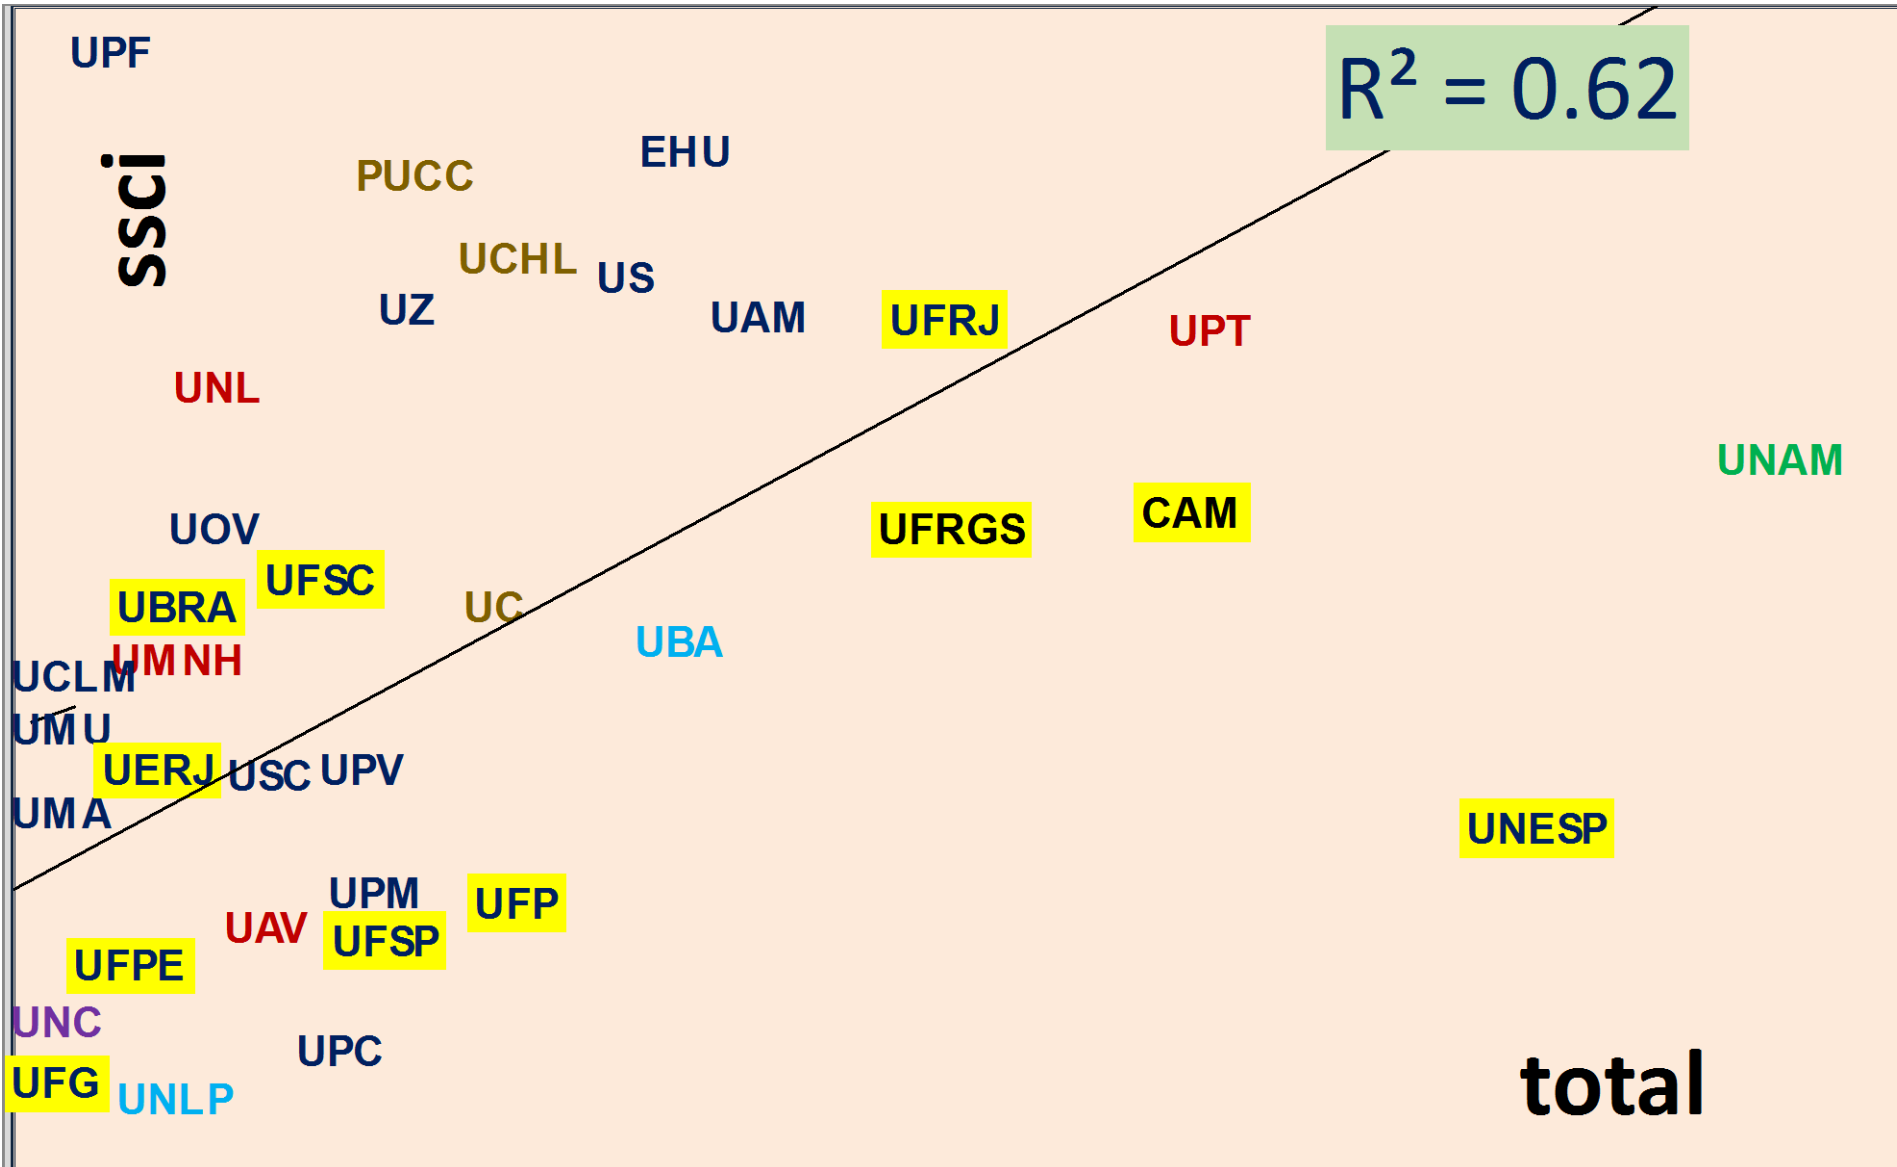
UPF

$R^2 = 0.62$

ssci

EHU

PUCC

UCHL

US

UZ

UAM

UFRJ

UPT

UNL

UNAM

UOV

UFRGS

CAM

UFSC

UBRA

UC

UBA

UMNH

UCLM

UMU

UERJ

USC

UPV

UMA

UNESP

UPM

UFP

UAV

UFSP

UFPE

UNC

UPC

UFG

UNLP

total